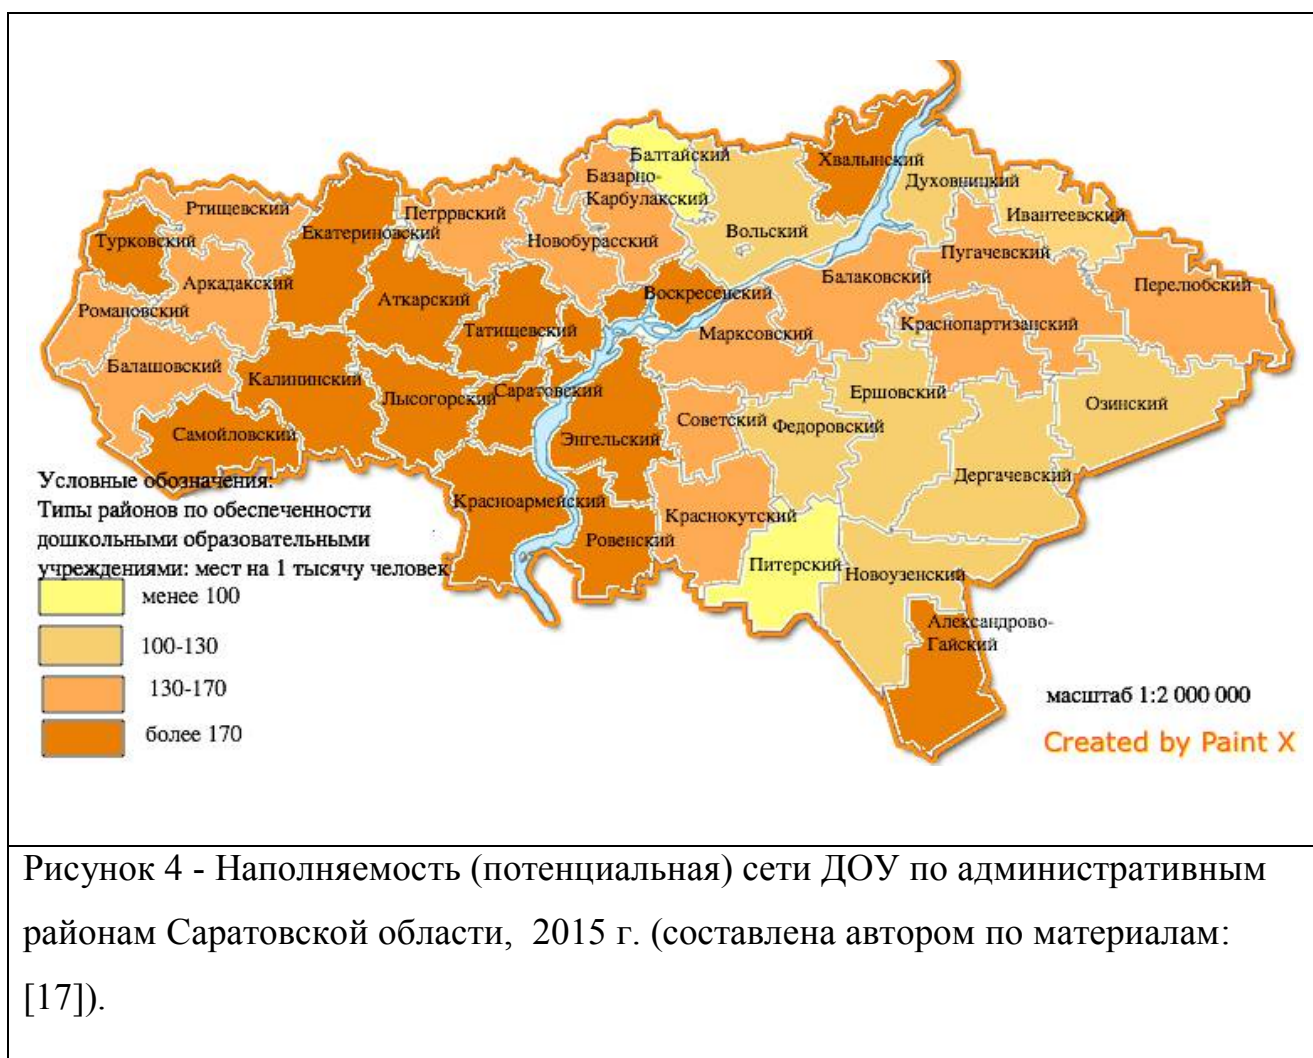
Балтайский
Хвалынский
Базарно-Карбулакский
Духовницкий
Ртищевский
Петррвский
Ивантеевский
Турковский
Екатериновский
Новобурасский
Вольский
Пугачевский
Аркадакский
Балаковский
Перелюбский
Романовский
Аткарский
Воскресенский
Татищевский
Марксовский
Краснопартизанский
Балашовский
Калининский
Ершовский
Саратовский
Озинский
Лысогорский
Самойловский
Советский
Федоровский
Энгельский
Дергачевский
Красноармейский
Краснокутский
Ровенский
Питерский
Новоузенский
Александрово-Гайский

Условные обозначения:
Типы районов по обеспеченности дошкольными образовательными учреждениями: мест на 1 тысячу человек
менее 100
100-130
130-170
более 170

масштаб 1:2 000 000
Created by Paint X

Рисунок 4 - Наполняемость (потенциальная) сети ДОУ по административным районам Саратовской области, 2015 г. (составлена автором по материалам: [17]).